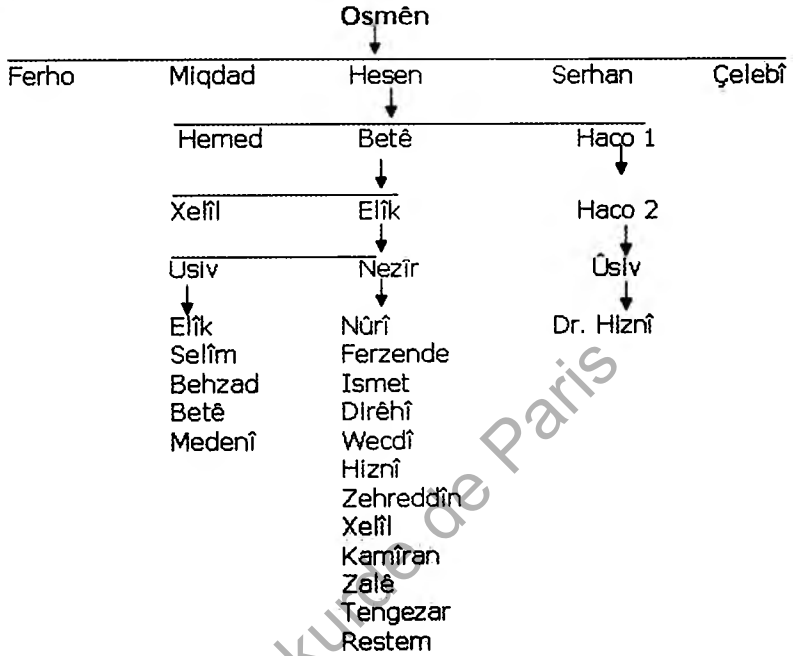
Osmên

Ferho Miqdad Hesen Serhan Çelebî

Hemed Betê Haco 1

Xelîl Elîk Haco 2

Usiv Nezîr Ûsiv

Elîk
Selîm
Behzad
Betê
Medenî

Nûrî
Ferzende
Ismet
Dirêhî
Wecdî
Hiznî
Zehreddîn
Xelîl
Kamîran
Zalê
Tengezar
Restem

Dr. Hiznî

Institut kurde de Paris